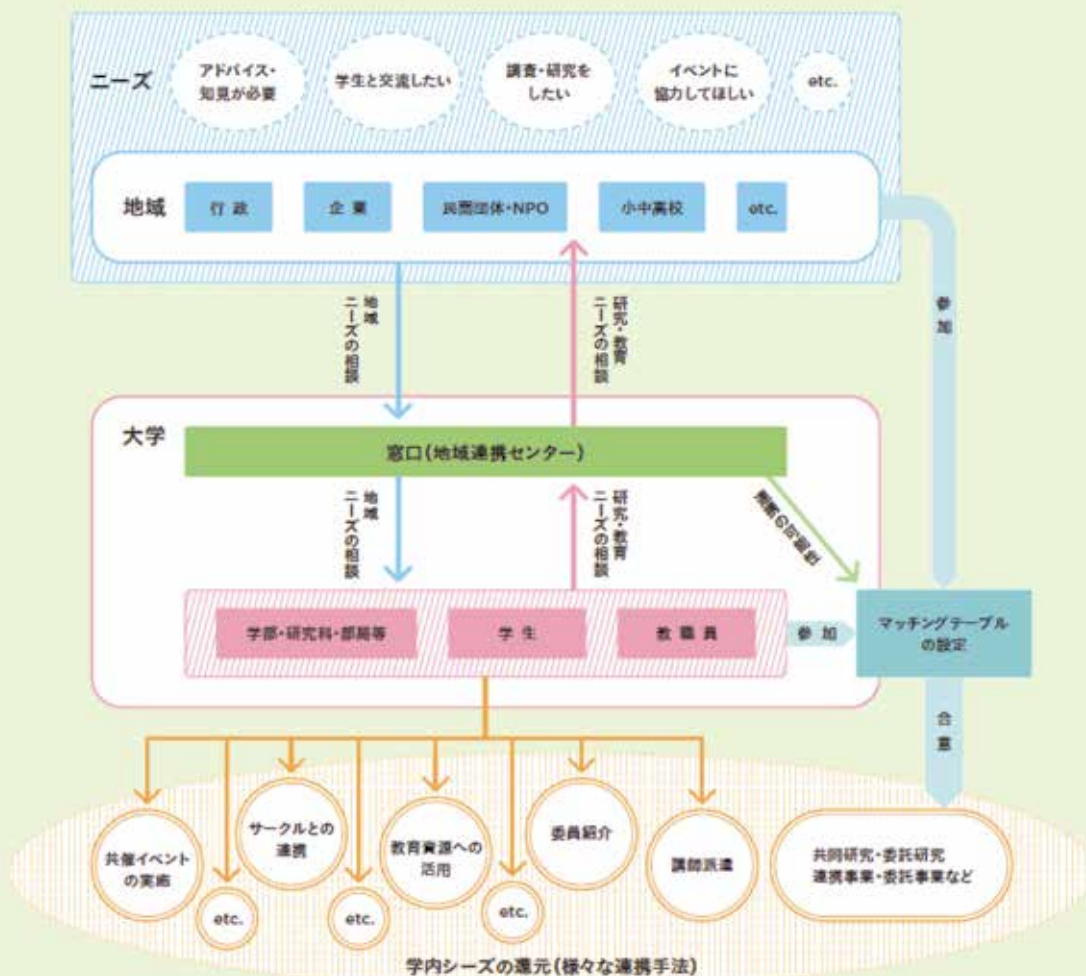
ニーズ

アドバイス・知見が必要

学生と交流したい

調査・研究をしたい

イベントに協力してほしい

etc.

地域

行政

企業

民間団体・NPO

小中高校

etc.

地域ニーズの相談

研究・教育ニーズの相談

参加

大学

窓口（地域連携センター）

地域ニーズの相談

研究・教育ニーズの相談

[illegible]

学部・研究科・部局等

学生

教職員

参加

マッチングテーブルの設定

合意

共催イベントの実施

etc.

サークルとの連携

etc.

教育資源への活用

etc.

委員紹介

講師派遣

共同研究・委託研究
連携事業・委託事業など

学内シーズの還元（様々な連携手法）